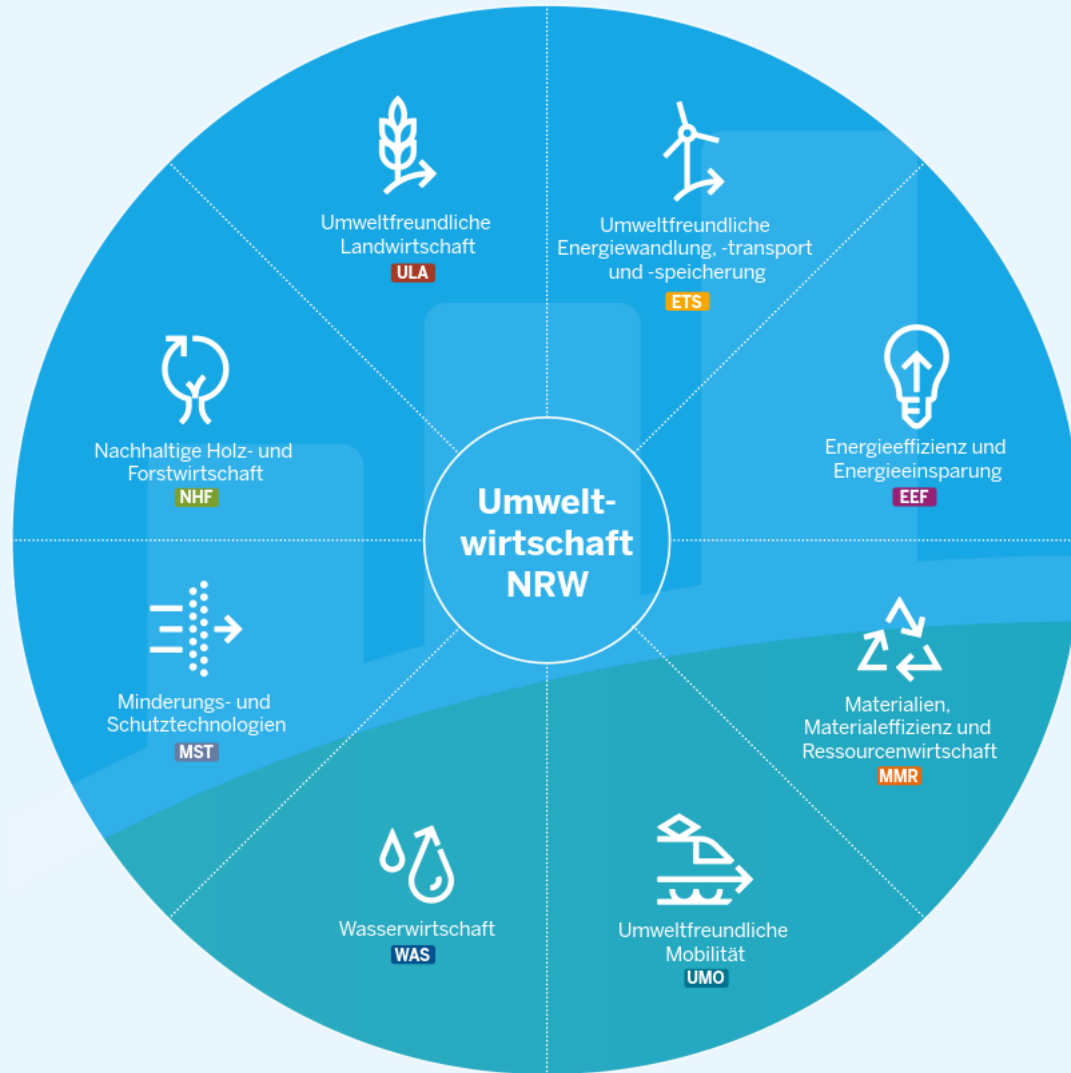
Umweltfreundliche Landwirtschaft
ULA

Umweltfreundliche Energiewandlung, -transport und -speicherung
ETS

Nachhaltige Holz- und Forstwirtschaft
NHF

Umwelt-wirtschaft NRW

Energieeffizienz und Energieeinsparung
EEF

Minderungs- und Schutztechnologien
MST

Materialien, Materialeffizienz und Ressourcenwirtschaft
MMR

Wasserwirtschaft
WAS

Umweltfreundliche Mobilität
UMO